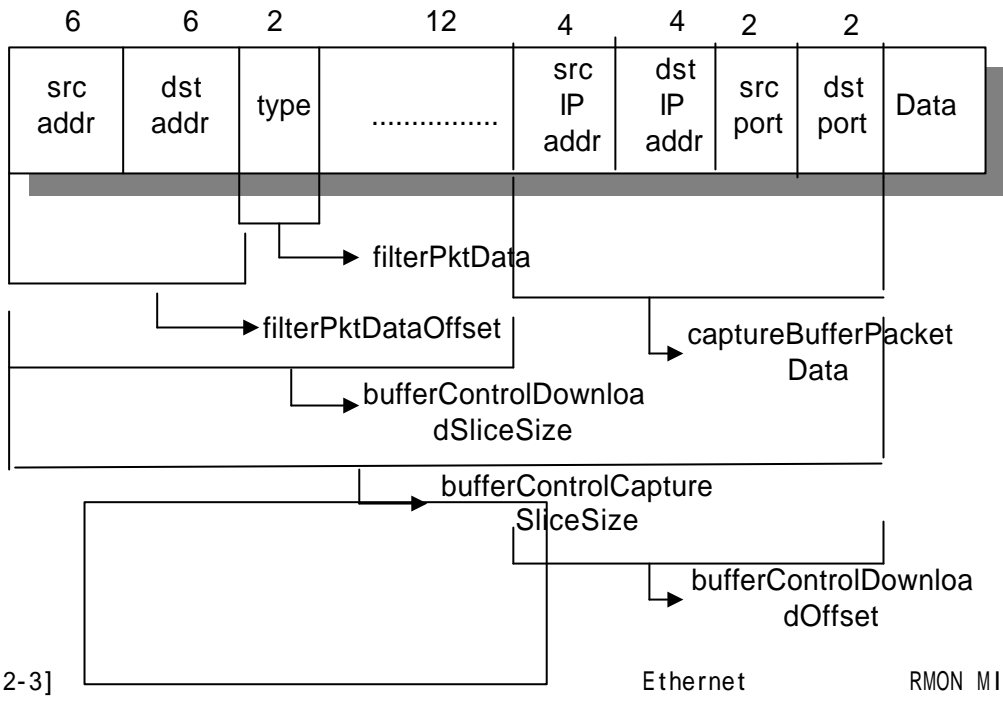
| 6 | 6 | 2 | 12 | 4 | 4 | 2 | 2 | |
|---|---|---|---|---|---|---|---|---|
| src addr | dst addr | type | ............... | src IP addr | dst IP addr | src port | dst port | Data |

filterPktData

filterPktDataOffset

captureBufferPacket Data

bufferControlDownloadSliceSize

bufferControlCaptureSliceSize

bufferControlDownloadOffset

2-3] Ethernet RMON MI